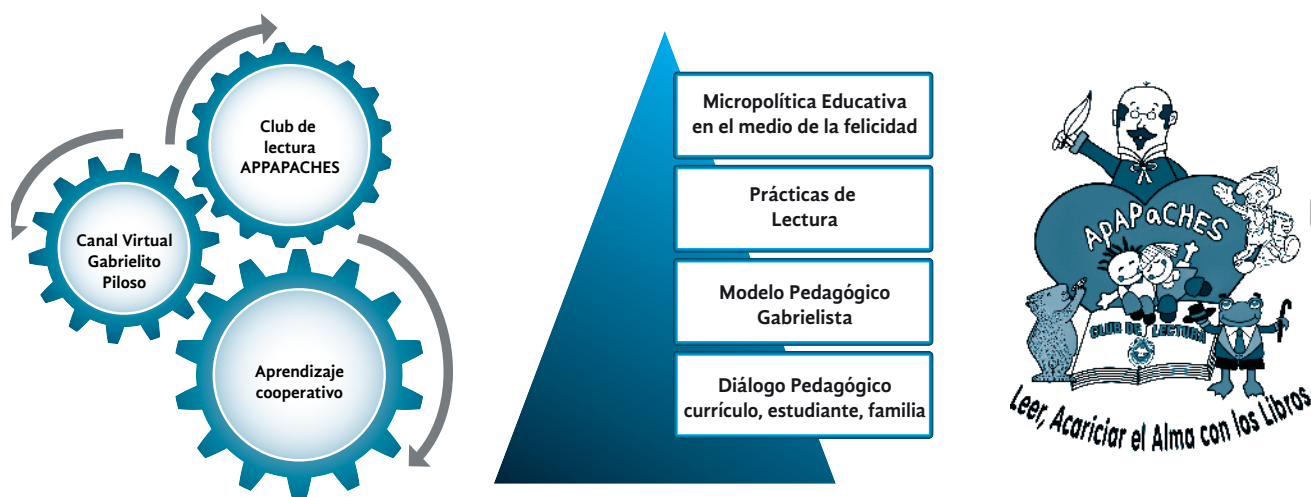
Club de lectura APPAPACHES

Canal Virtual Gabrielito Piloso

Aprendizaje cooperativo

Micropolítica Educativa en el medio de la felicidad

Prácticas de Lectura

Modelo Pedagógico Gabrielista

Diálogo Pedagógico currículo, estudiante, familia

ApAPaCHES

CLUB DE LECTURA

Leer, Acariciar el Alma con los Libros